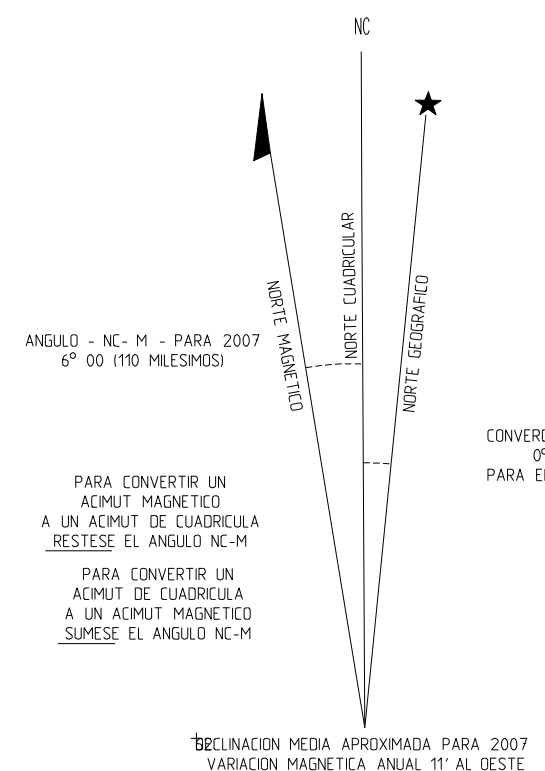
NC

NORTE MAGNETICO

NORTE CUADRICULAR

NORTE GEOGRAFICO

ANGULO - NC- M - PARA 2007
6° 00 (110 MILESIMOS)

CONVER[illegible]
0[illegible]
PARA E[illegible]

PARA CONVERTIR UN ACIMUT MAGNETICO A UN ACIMUT DE CUADRICULA RESTESE EL ANGULO NC-M

PARA CONVERTIR UN ACIMUT DE CUADRICULA A UN ACIMUT MAGNETICO SUMESE EL ANGULO NC-M

DECLINACION MEDIA APROXIMADA PARA 2007
VARIACION MAGNETICA ANUAL 11' AL OESTE